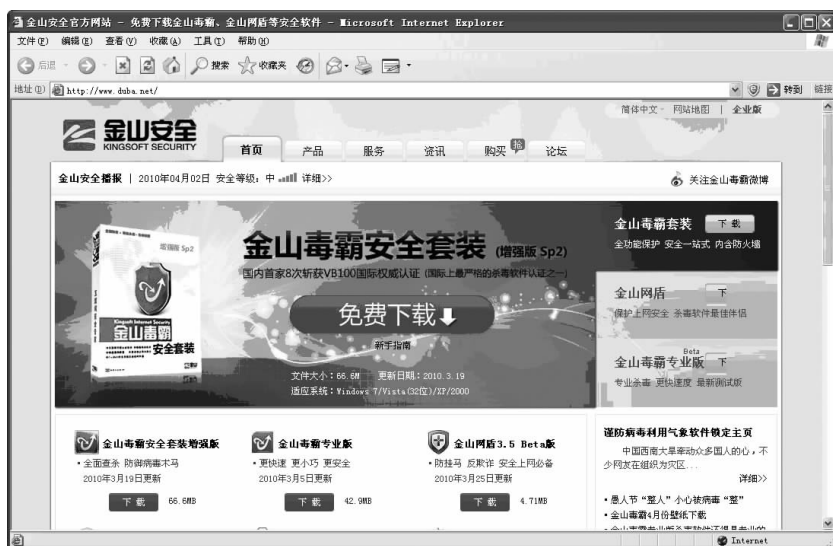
金山安全官方网站 - 免费下载金山毒霸、金山网盾等安全软件 - Microsoft Internet Explorer

文件(F) 编辑(E) 查看(V) 收藏(A) 工具(T) 帮助(H)

后退 搜索 收藏夹

地址(D) http://www.duba.net/ 转到 链接

简体中文 · 网站地图 | 企业版

金山安全 KINGSOFT SECURITY

首页 产品 服务 资讯 购买 论坛

金山安全播报 | 2010年04月02日 安全等级：中 详细>>

关注金山毒霸微博

金山毒霸安全套装 (增强版 Sp2)

国内首家8次斩获VB100国际权威认证 (国际上最严格的杀毒软件认证之一)

免费下载

新手指南

文件大小：66.6M 更新日期：2010.3.19

适应系统：Windows 7/Vista(32位)/XP/2000

金山毒霸 安全套装

金山毒霸套装 下载

全功能保护 安全一站式 内含防火墙

金山网盾 下

保护上网安全 杀毒软件最佳伴侣

Beta

金山毒霸专业版 下

专业杀毒 更快速度 最新测试版

金山毒霸安全套装增强版

· 全面查杀 防御病毒木马

2010年3月19日更新

下载 66.6MB

金山毒霸专业版

· 更快速 更小巧 更安全

2010年3月5日更新

下载 42.9MB

金山网盾3.5 Beta版

· 防挂马 反欺诈 安全上网必备

2010年3月25日更新

下载 4.71MB

谨防病毒利用气象软件锁定主页

中国西南大旱牵动众多国人的心，不少网友在组织为灾区...

详细>>

· 愚人节"整人"小心被病毒"整"

· 金山毒霸4月份壁纸下载

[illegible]

Internet